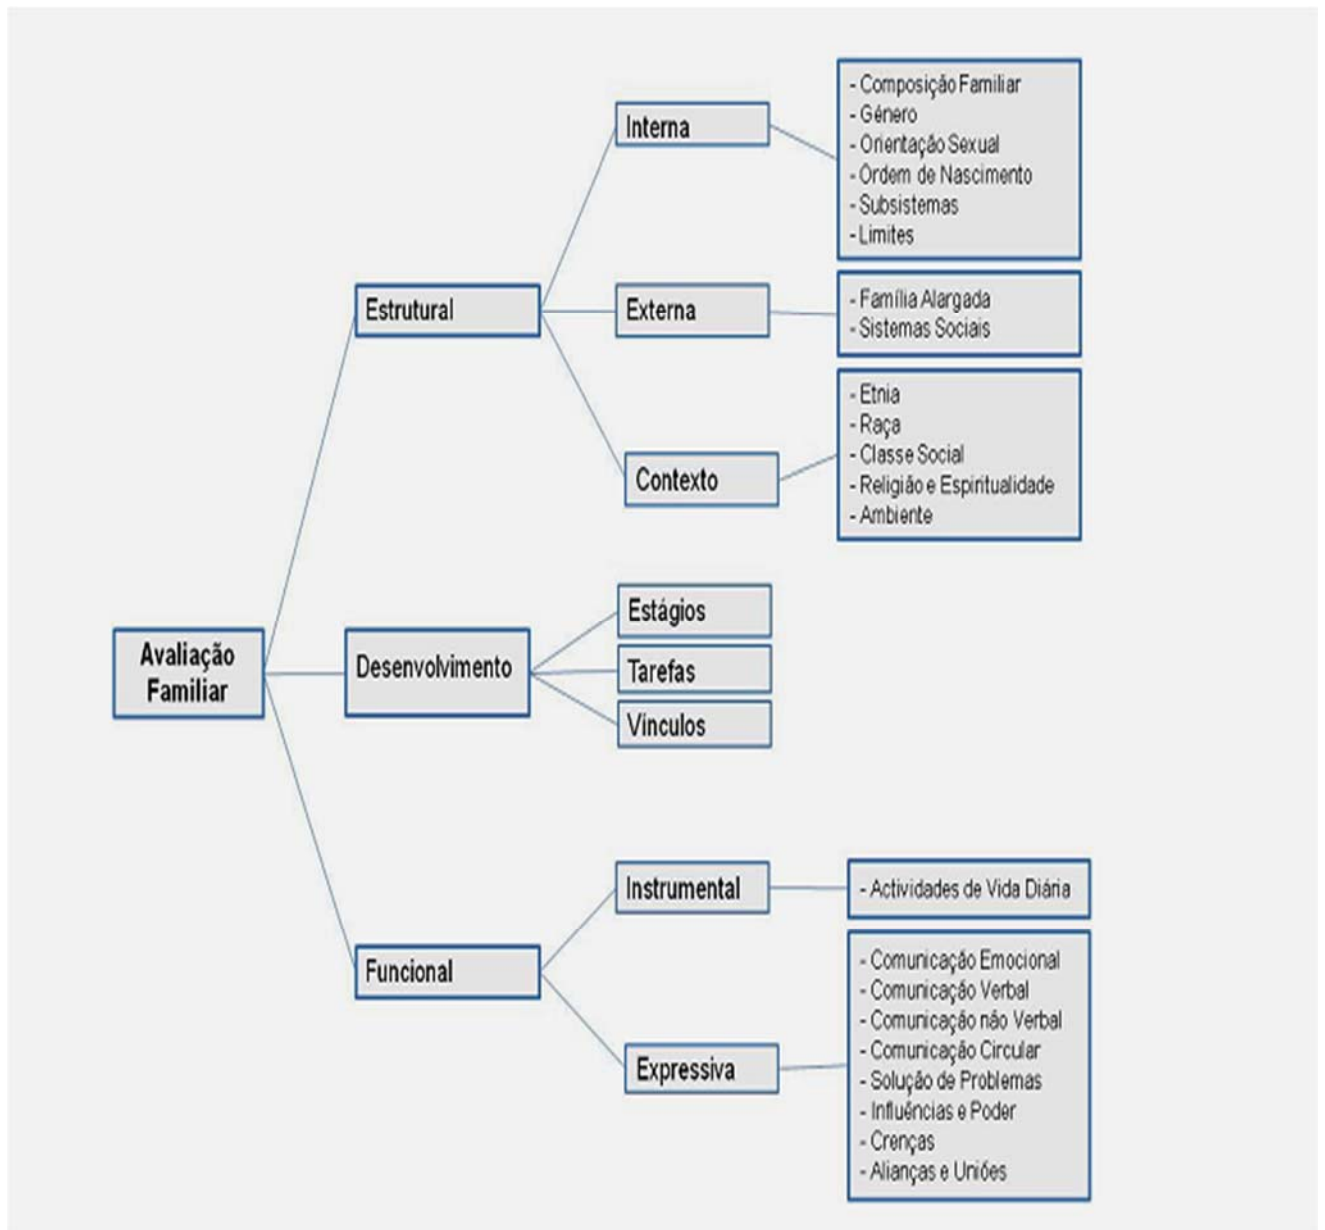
Avaliação Familiar

Estrutural

Interna

- Composição Familiar
- Género
- Orientação Sexual
- Ordem de Nascimento
- Subsistemas
- Limites

Externa

- Família Alargada
- Sistemas Sociais

Contexto

- Etnia
- Raça
- Classe Social
- Religião e Espiritualidade
- Ambiente

Desenvolvimento

Estágios

Tarefas

Vínculos

Funcional

Instrumental

- Actividades de Vida Diária

Expressiva

- Comunicação Emocional
- Comunicação Verbal
- Comunicação não Verbal
- Comunicação Circular
- Solução de Problemas
- Influências e Poder
- Crenças
- Alianças e Uniões